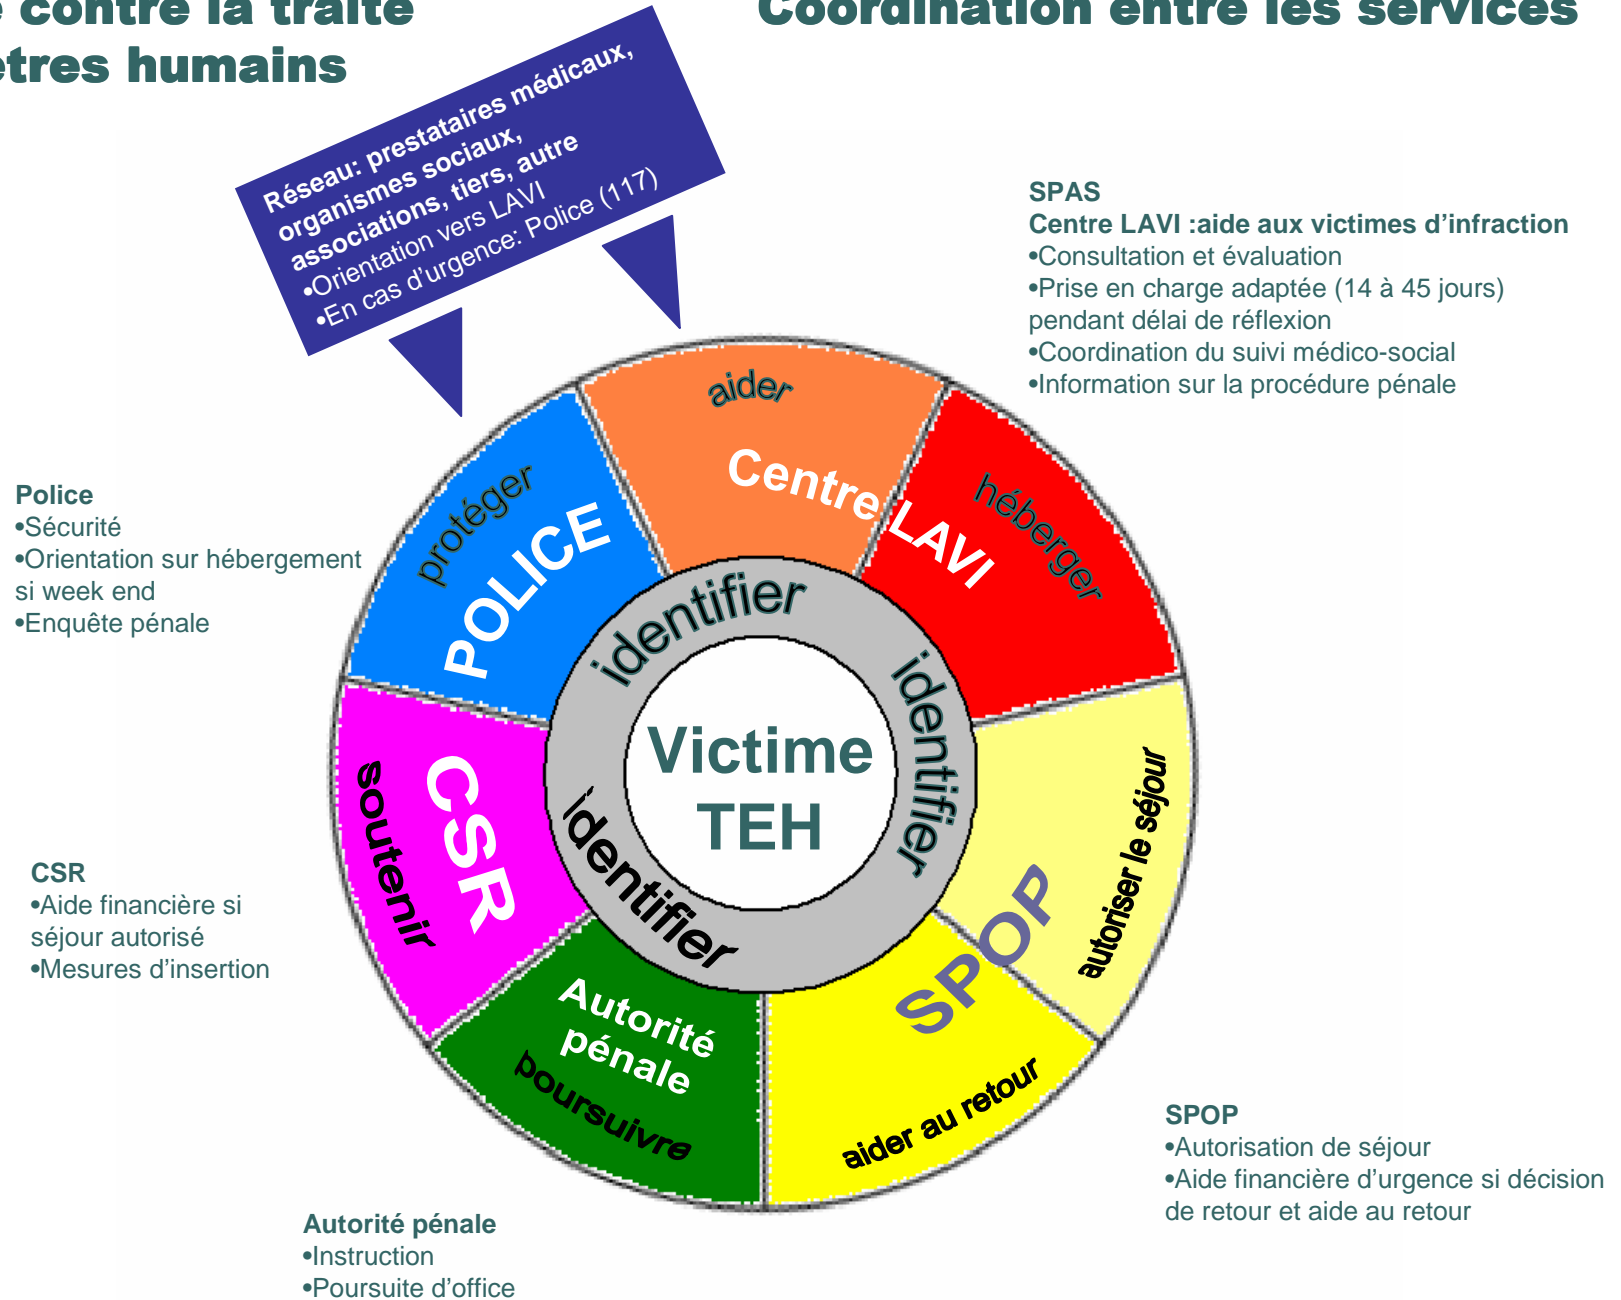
e contre la traite
êtres humains

Coordination entre les services

Réseau: prestataires médicaux, organismes sociaux, associations, tiers, autre
•Orientation vers LAVI
•En cas d'urgence: Police (117)

SPAS
Centre LAVI :aide aux victimes d'infraction
•Consultation et évaluation
•Prise en charge adaptée (14 à 45 jours) pendant délai de réflexion
•Coordination du suivi médico-social
•Information sur la procédure pénale

Police
•Sécurité
•Orientation sur hébergement si week end
•Enquête pénale

aider
Centre LAVI
héberger
protéger
POLICE
identifier
identifier
identifier
Victime
TEH
CSR
soutenir
autoriser le séjour
SPOP
aider au retour
Autorité pénale
poursuivre

CSR
•Aide financière si séjour autorisé
•Mesures d'insertion

SPOP
•Autorisation de séjour
•Aide financière d'urgence si décision de retour et aide au retour

Autorité pénale
•Instruction
•Poursuite d'office